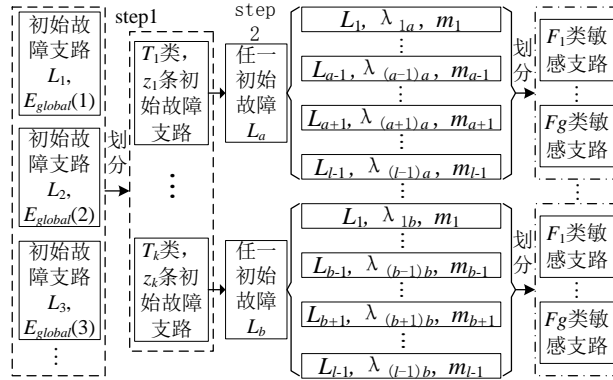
初始故障支路 $L_1$, $E_{global}(1)$

初始故障支路 $L_2$, $E_{global}(2)$

初始故障支路 $L_3$, $E_{global}(3)$

⋮

划分

step1

$T_1$类, $z_1$条初始故障支路

⋮

$T_k$类, $z_k$条初始故障支路

step 2

任一初始故障 $L_a$

任一初始故障 $L_b$

$L_1$, $\lambda_{1a}$, $m_1$

⋮

$L_{a-1}$, $\lambda_{(a-1)a}$, $m_{a-1}$

⋮

$L_{a+1}$, $\lambda_{(a+1)a}$, $m_{a+1}$

⋮

$L_{l-1}$, $\lambda_{(l-1)a}$, $m_{l-1}$

⋮

$L_1$, $\lambda_{1b}$, $m_1$

⋮

$L_{b-1}$, $\lambda_{(b-1)b}$, $m_{b-1}$

⋮

$L_{b+1}$, $\lambda_{(b+1)b}$, $m_{b+1}$

⋮

$L_{l-1}$, $\lambda_{(l-1)b}$, $m_{l-1}$

划分

$F_1$类敏感支路

⋮

$Fg$类敏感支路

⋮

划分

$F_1$类敏感支路

⋮

$Fg$类敏感支路